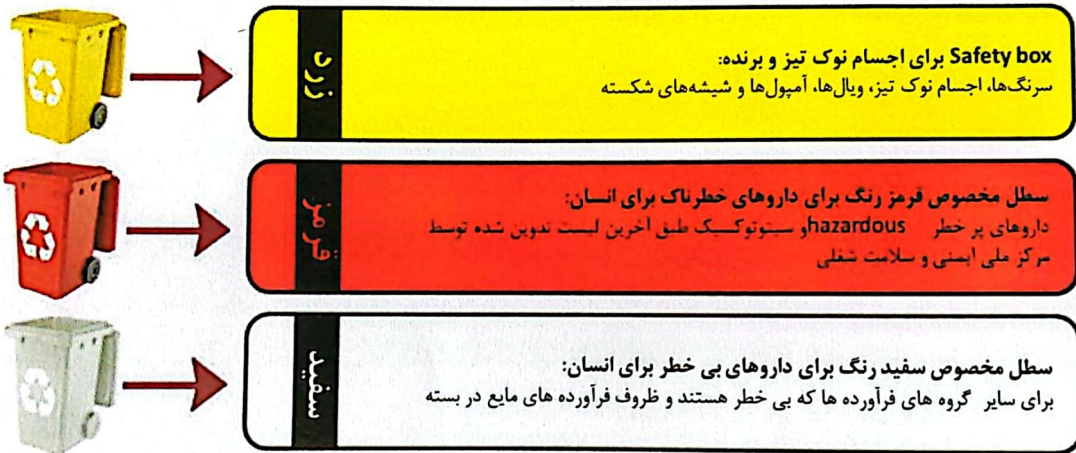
زرد

Safety box برای اجسام نوک تیز و برنده:
سرنگ‌ها، اجسام نوک تیز، ویال‌ها، آمپول‌ها و شیشه‌های شکسته

قرمز

سطل مخصوص قرمز رنگ برای داروهای خطرناک برای انسان:
داروهای پر خطر hazardous و سیتوتوکسیک طبق آخرین لیست تدوین شده توسط مرکز ملی ایمنی و سلامت شغلی

سفید

سطل مخصوص سفید رنگ برای داروهای بی خطر برای انسان:
برای سایر گروه های فرآورده ها که بی خطر هستند و ظروف فرآورده های مایع در بسته